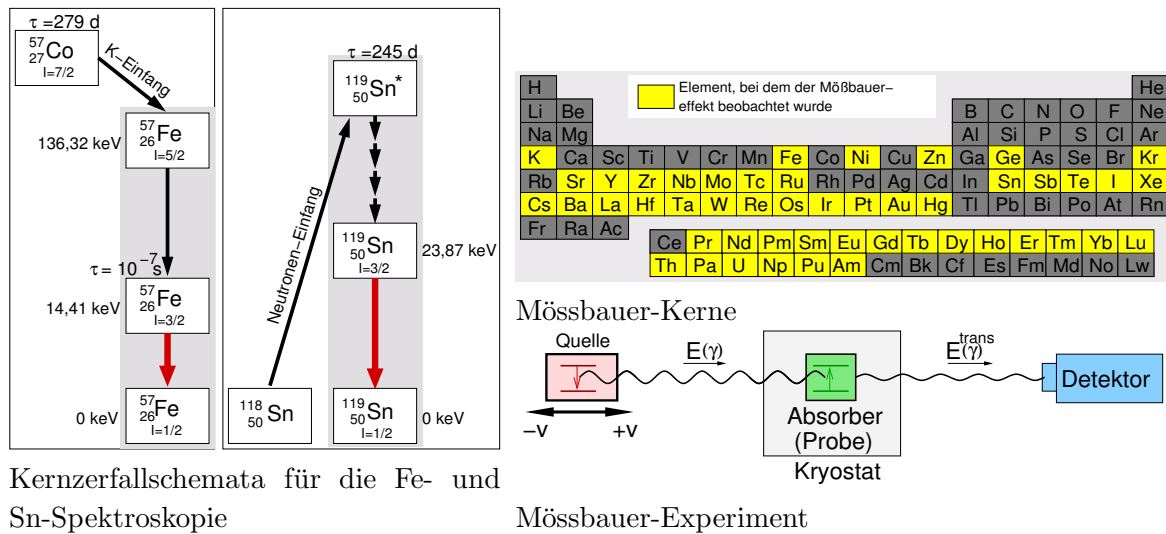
$\tau = 279$ d

$^{57}_{27}$Co
I=7/2

K–Einfang

$^{57}_{26}$Fe
I=5/2

136,32 keV

$\tau = 10^{-7}$s

$^{57}_{26}$Fe
I=3/2

14,41 keV

$^{57}_{26}$Fe
I=1/2

0 keV

$\tau = 245$ d

$^{119}_{50}$Sn*

Neutronen–Einfang

$^{119}_{50}$Sn
I=3/2

23,87 keV

$^{118}_{50}$Sn

$^{119}_{50}$Sn
I=1/2

0 keV

Kernzerfallschemata für die Fe- und Sn-Spektroskopie

Element, bei dem der Mößbauer–effekt beobachtet wurde

| H | | | | | | | | | | | | | | | | | He |
|---|---|---|---|---|---|---|---|---|---|---|---|---|---|---|---|---|---|
| Li | Be | | | | | | | | | | | B | C | N | O | F | Ne |
| Na | Mg | | | | | | | | | | | Al | Si | P | S | Cl | Ar |
| K | Ca | Sc | Ti | V | Cr | Mn | Fe | Co | Ni | Cu | Zn | Ga | Ge | As | Se | Br | Kr |
| Rb | Sr | Y | Zr | Nb | Mo | Tc | Ru | Rh | Pd | Ag | Cd | In | Sn | Sb | Te | I | Xe |
| Cs | Ba | La | Hf | Ta | W | Re | Os | Ir | Pt | Au | Hg | Tl | Pb | Bi | Po | At | Rn |
| Fr | Ra | Ac | | | | | | | | | | | | | | | |

| Ce | Pr | Nd | Pm | Sm | Eu | Gd | Tb | Dy | Ho | Er | Tm | Yb | Lu |
|---|---|---|---|---|---|---|---|---|---|---|---|---|---|
| Th | Pa | U | Np | Pu | Am | Cm | Bk | Cf | Es | Fm | Md | No | Lw |

Mössbauer-Kerne

Quelle

$E(\gamma)$

$E^{trans}(\gamma)$

Detektor

Absorber (Probe)

Kryostat

–v

+v

Mössbauer-Experiment